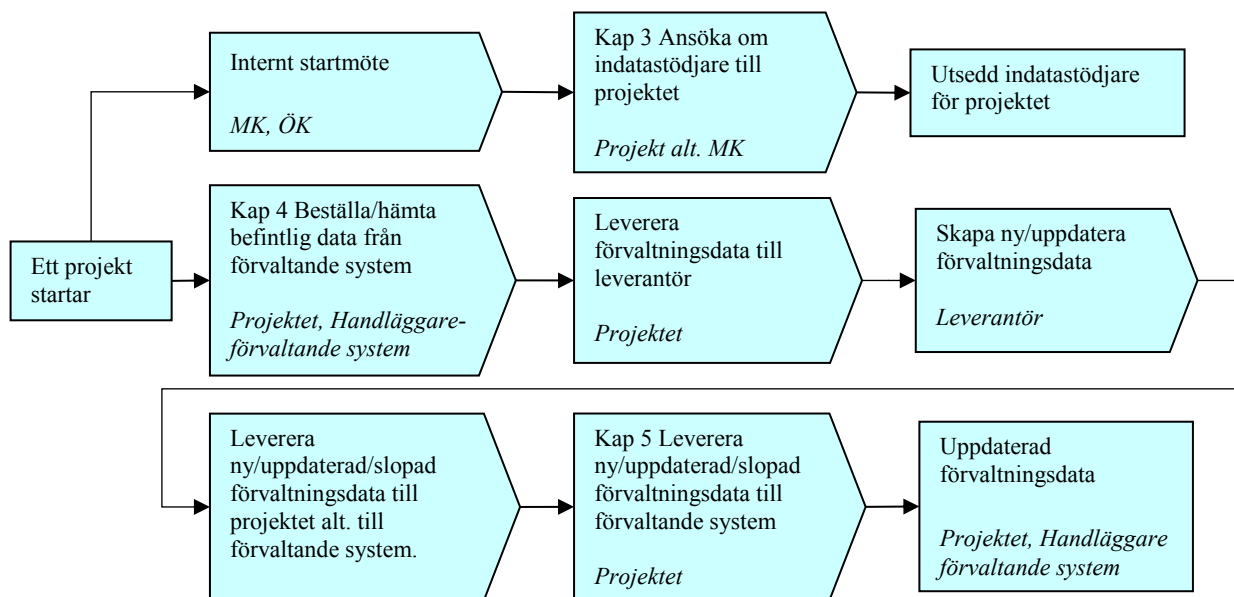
Ett projekt startar

Internt startmöte

MK, ÖK

Kap 3 Ansöka om indatastödjare till projektet

Projekt alt. MK

Utsedd indatastödjare för projektet

Kap 4 Beställa/hämta befintlig data från förvaltande system

Projektet, Handläggare-förvaltande system

Leverera förvaltningsdata till leverantör

Projektet

Skapa ny/uppdatera förvaltningsdata

Leverantör

Leverera ny/uppdaterad/slopad förvaltningsdata till projektet alt. till förvaltande system.

Kap 5 Leverera ny/uppdaterad/slopad förvaltningsdata till förvaltande system

Projektet

Uppdaterad förvaltningsdata

Projektet, Handläggare förvaltande system